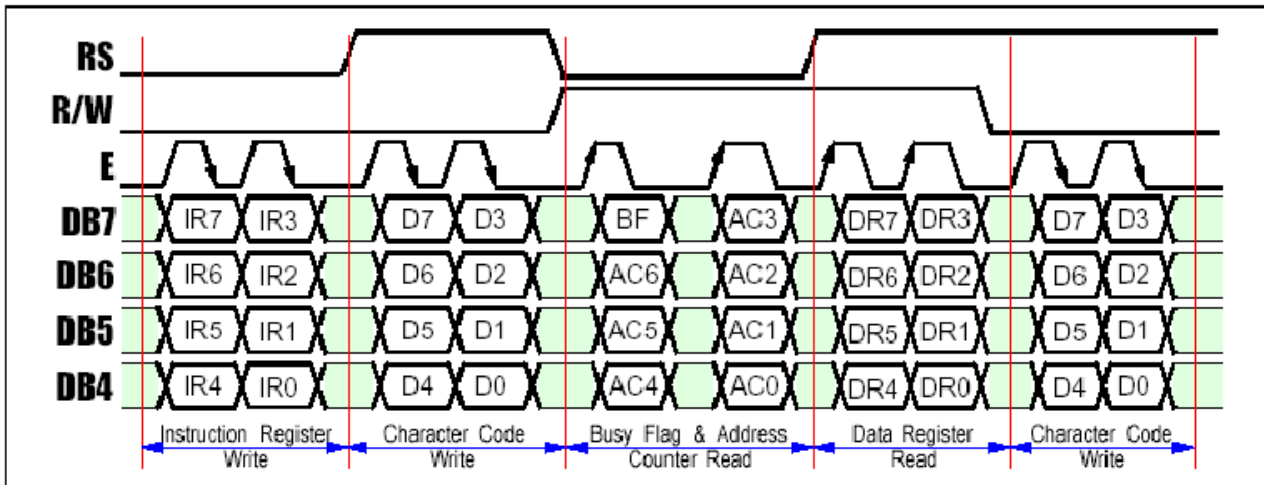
RS
R/W
E
DB7 IR7 IR3 D7 D3 BF AC3 DR7 DR3 D7 D3
DB6 IR6 IR2 D6 D2 AC6 AC2 DR6 DR2 D6 D2
DB5 IR5 IR1 D5 D1 AC5 AC1 DR5 DR1 D5 D1
DB4 IR4 IR0 D4 D0 AC4 AC0 DR4 DR0 D4 D0

Instruction Register Write
Character Code Write
Busy Flag & Address Counter Read
Data Register Read
Character Code Write